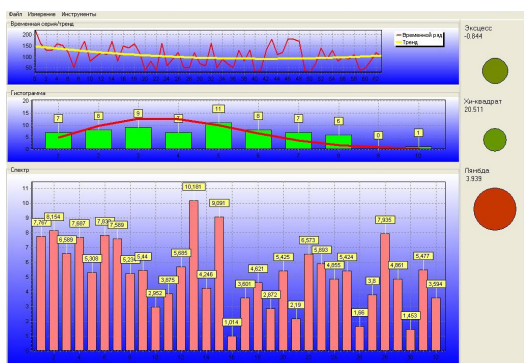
Файл Измерение Инструменты

Временная серия/тренд

Временной ряд
Тренд

200
150
100
50
0

Гистограмма

20
15
10
5
0

7 8 9 7 11 8 7 6 0 1

Спектр

11
10
9
8
7
6
5
4
3
2
1
0

7,757 8,154 6,569 7,687 5,306 7,839 7,589 5,234 5,44 2,852 3,825 5,685 10,181 4,246 9,091 1,014 3,601 4,621 2,872 5,425 2,19 6,573 5,883 4,855 5,424 1,56 3,8 7,935 4,861 1,453 5,477 3,594

Эксцесс
-0.844

Хи-квадрат
20.511

Лямбда
3.939